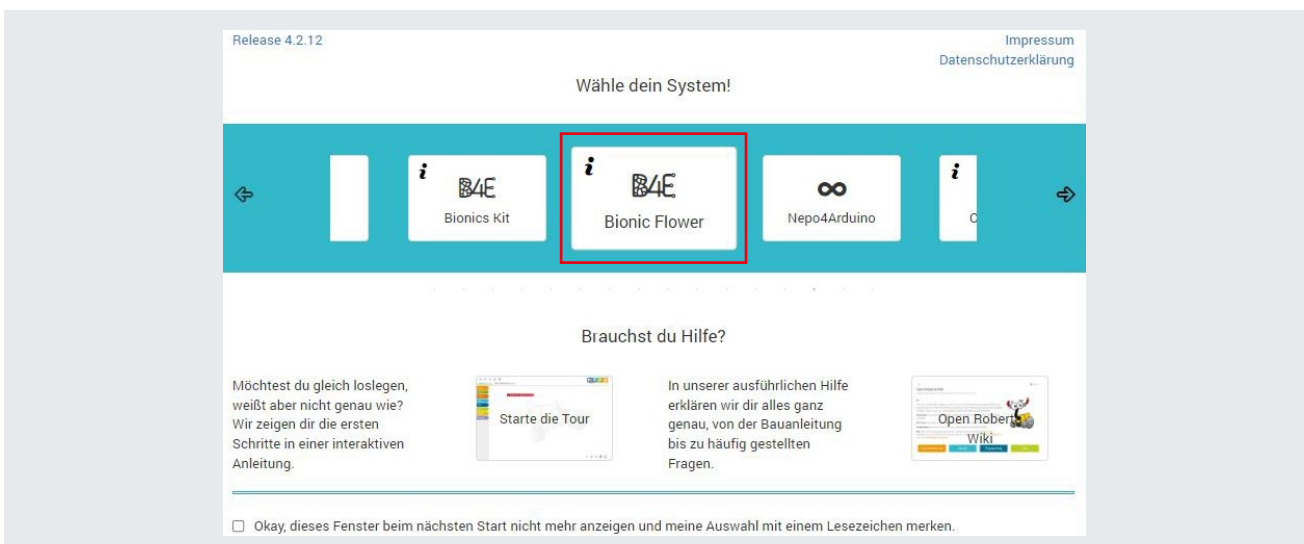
Release 4.2.12

Impressum
Datenschutzerklärung

Wähle dein System!

i
B4E
Bionics Kit

i
B4E
Bionic Flower

∞
Nepo4Arduino

i
C

Brauchst du Hilfe?

Möchtest du gleich loslegen, weißt aber nicht genau wie? Wir zeigen dir die ersten Schritte in einer interaktiven Anleitung.

Starte die Tour

In unserer ausführlichen Hilfe erklären wir dir alles ganz genau, von der Bauanleitung bis zu häufig gestellten Fragen.

Open Roberta Wiki

☐ Okay, dieses Fenster beim nächsten Start nicht mehr anzeigen und meine Auswahl mit einem Lesezeichen merken.